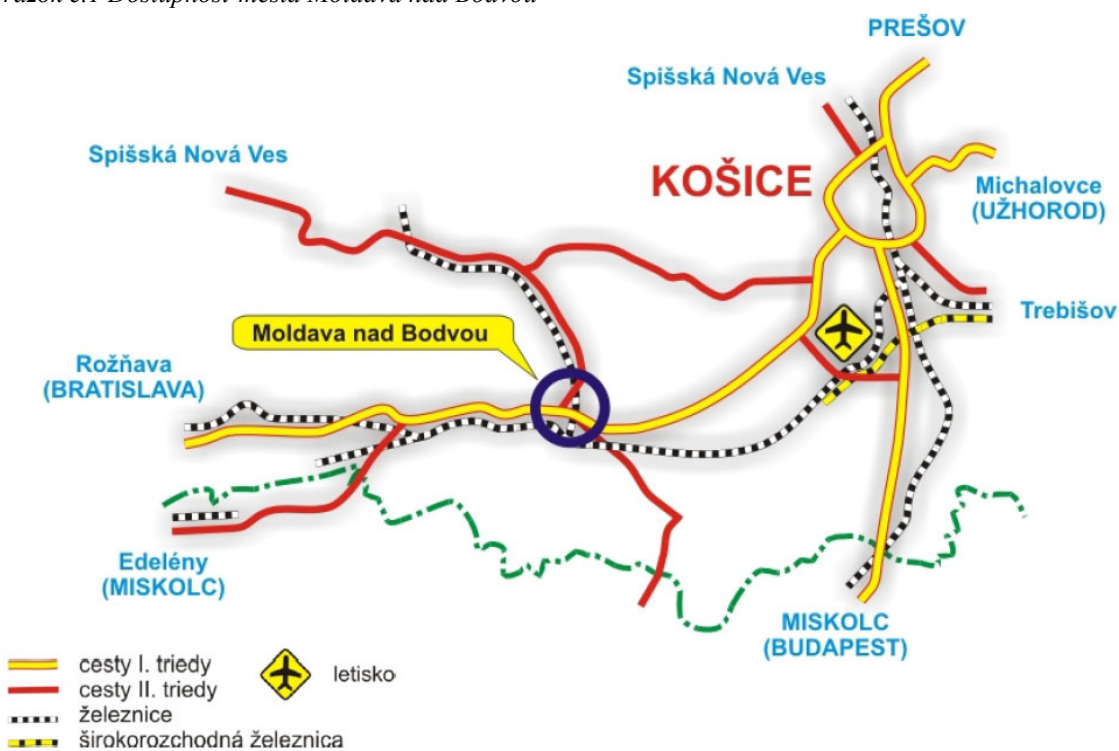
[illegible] Dostupnosť mesta Moldava nad Bodvou

PREŠOV
Spišská Nová Ves
Spišská Nová Ves
KOŠICE
Michalovce
(UŽHOROD)
Trebišov
Moldava nad Bodvou
Rožňava
(BRATISLAVA)
Edelény
(MISKOLC)
MISKOLC
(BUDAPEST)

cesty I. triedy
cesty II. triedy
železnice
širokorozchodná železnica
letisko